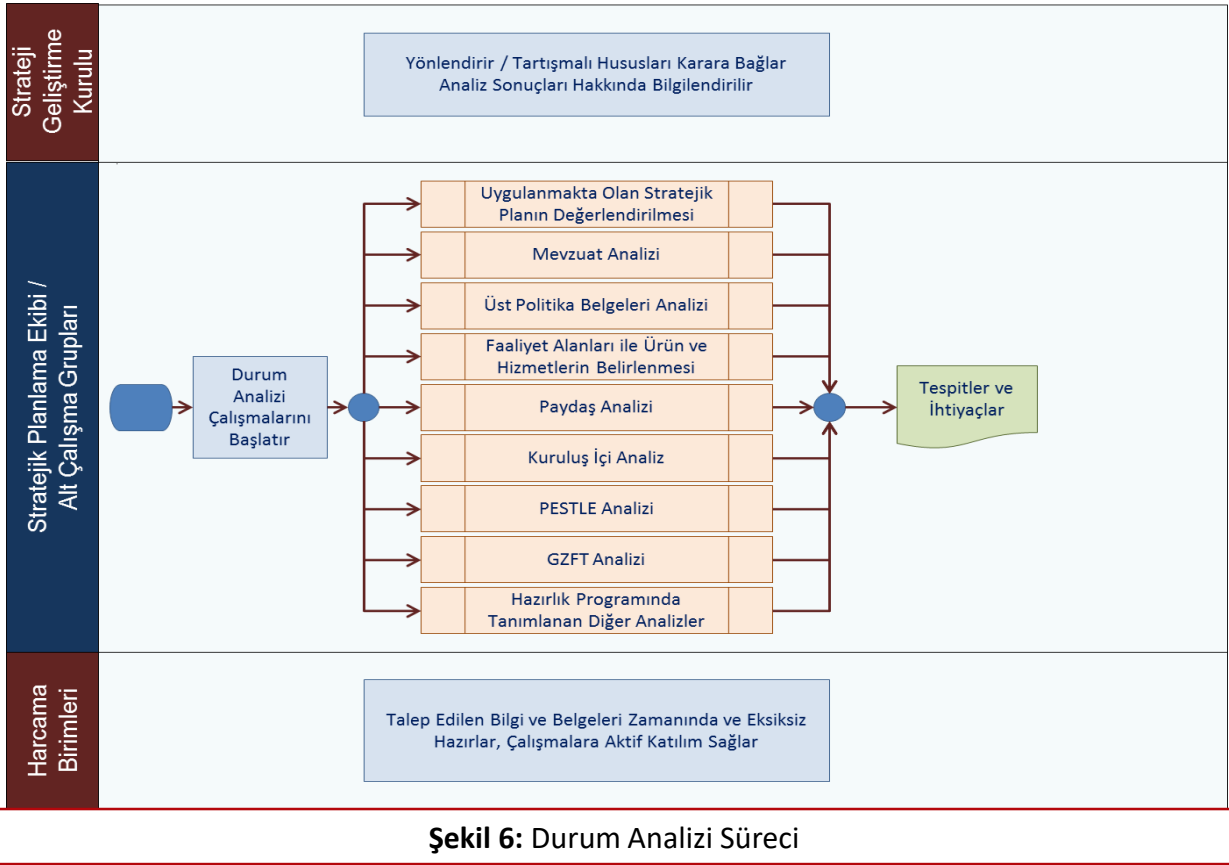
Strateji Geliştirme Kurulu

Yönlendirir / Tartışmalı Hususları Karara Bağlar Analiz Sonuçları Hakkında Bilgilendirilir

Stratejik Planlama Ekibi / Alt Çalışma Grupları

Durum Analizi Çalışmalarını Başlatır

Uygulanmakta Olan Stratejik Planın Değerlendirilmesi

Mevzuat Analizi

Üst Politika Belgeleri Analizi

Faaliyet Alanları ile Ürün ve Hizmetlerin Belirlenmesi

Paydaş Analizi

Kuruluş İçi Analiz

PESTLE Analizi

GZFT Analizi

Hazırlık Programında Tanımlanan Diğer Analizler

Tespitler ve İhtiyaçlar

Harcama Birimleri

Talep Edilen Bilgi ve Belgeleri Zamanında ve Eksiksiz Hazırlar, Çalışmalara Aktif Katılım Sağlar

**Şekil 6:** Durum Analizi Süreci